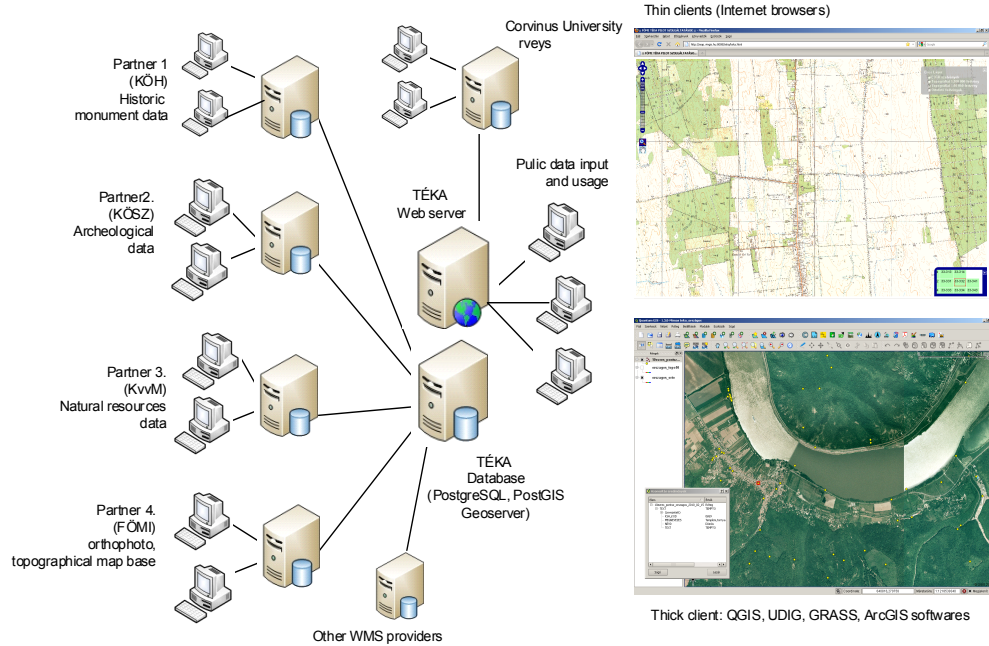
Partner 1
(KÖH)
Historic
monument data

Partner2.
(KÖSZ)
Archeological
data

Partner 3.
(KvvM)
Natural resources
data

Partner 4.
(FÖMI)
orthophoto,
topographical map base

Corvinus University
rveys

Pulic data input
and usage

TÉKA
Web server

TÉKA
Database
(PostgreSQL, PostGIS
Geoserver)

Other WMS providers

Thin clients (Internet browsers)

Thick client: QGIS, UDIG, GRASS, ArcGIS softwares